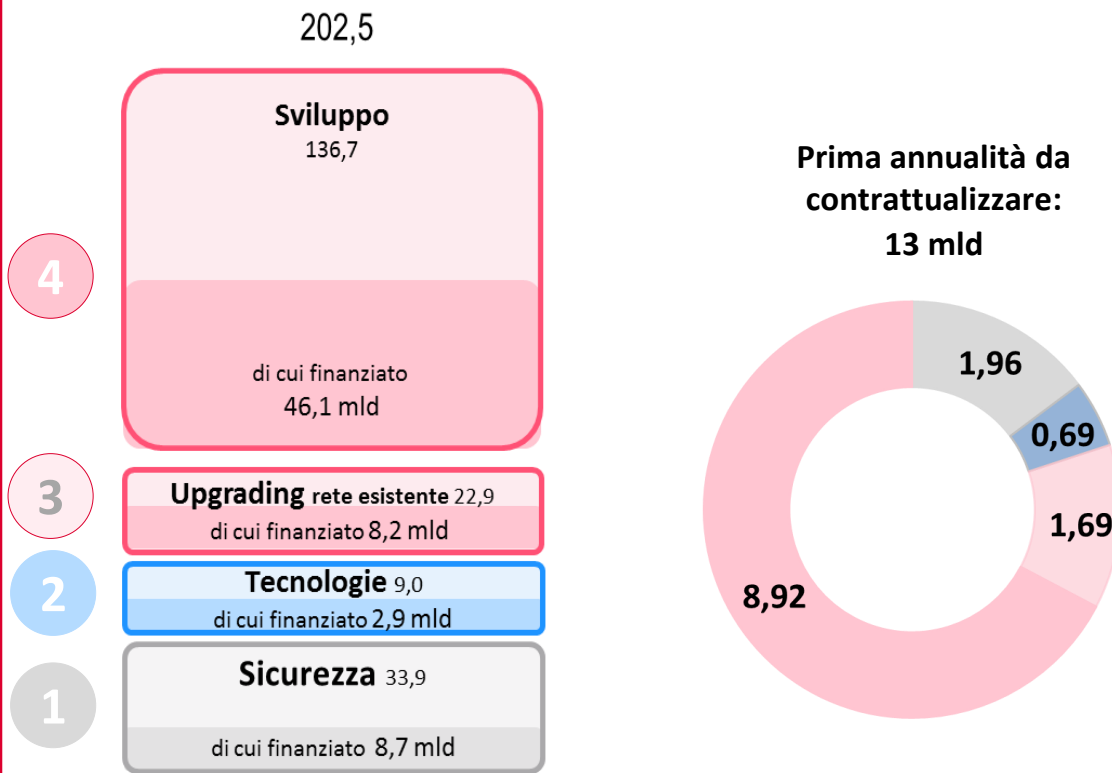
202,5

4

Sviluppo
136,7

di cui finanziato
46,1 mld

3

Upgrading rete esistente 22,9
di cui finanziato 8,2 mld

2

Tecnologie 9,0
di cui finanziato 2,9 mld

1

Sicurezza 33,9
di cui finanziato 8,7 mld

Prima annualità da contrattualizzare:
13 mld

1,96
0,69
1,69
8,92